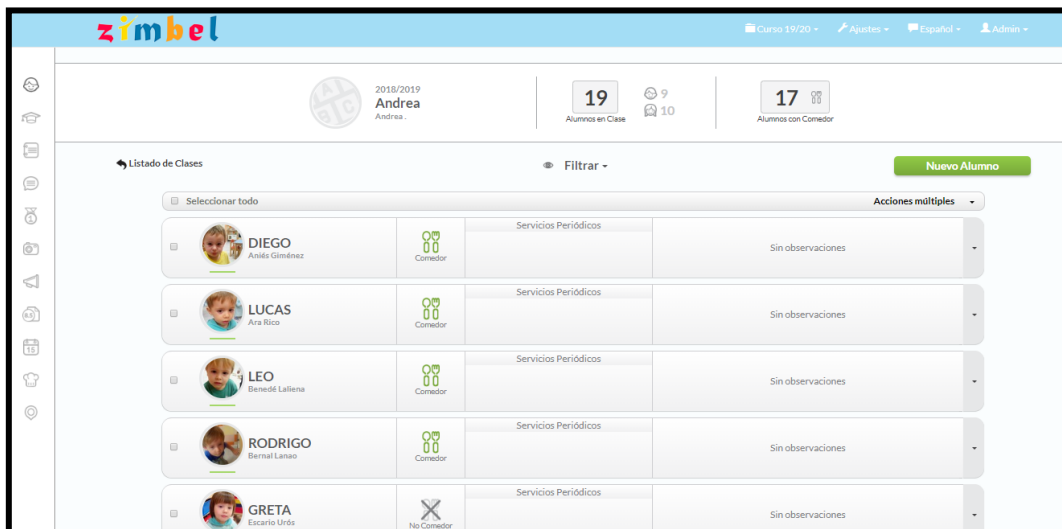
zimbel

Curso 19/20 ▾ Ajustes ▾ Español ▾ Admin ▾

2018/2019
Andrea
Andrea .

19
Alumnos en Clase
9
10

17
Alumnos con Comedor

Listado de Clases

Filtrar ▾

Nuevo Alumno

Seleccionar todo

Acciones múltiples ▾

DIEGO
Aniés Giménez
Comedor
Servicios Periódicos
Sin observaciones

LUCAS
Ara Rico
Comedor
Servicios Periódicos
Sin observaciones

LEO
Benedé Laliena
Comedor
Servicios Periódicos
Sin observaciones

RODRIGO
Bernal Lanao
Comedor
Servicios Periódicos
Sin observaciones

GRETA
Escario Urós
No Comedor
Servicios Periódicos
Sin observaciones